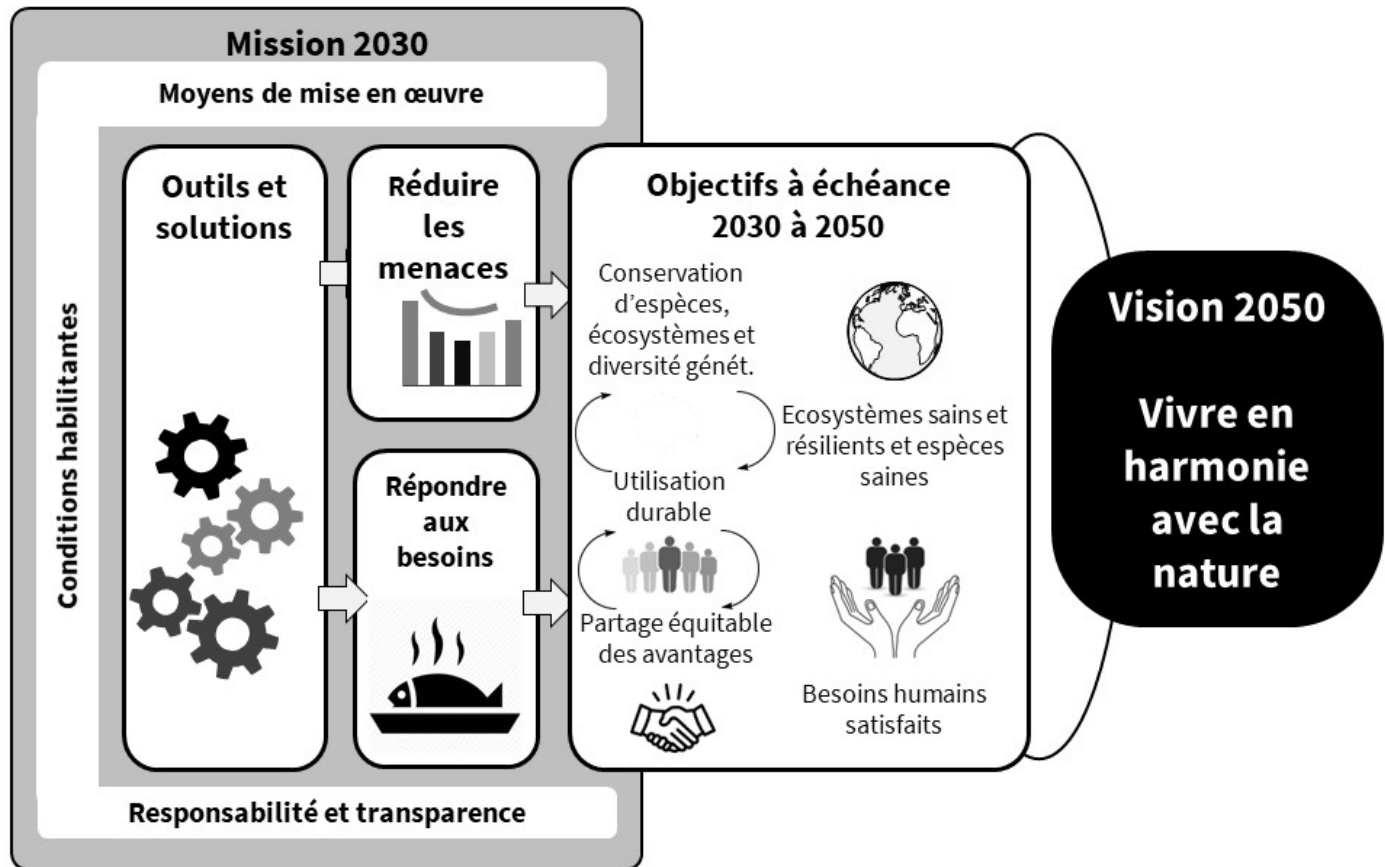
Mission 2030

Moyens de mise en œuvre

Conditions habilitantes

Outils et solutions

Réduire les menaces

Répondre aux besoins

Objectifs à échéance 2030 à 2050

Conservation d'espèces, écosystèmes et diversité génét.

Ecosystèmes sains et résilients et espèces saines

Utilisation durable

Partage équitable des avantages

Besoins humains satisfaits

Responsabilité et transparence

Vision 2050

Vivre en harmonie avec la nature